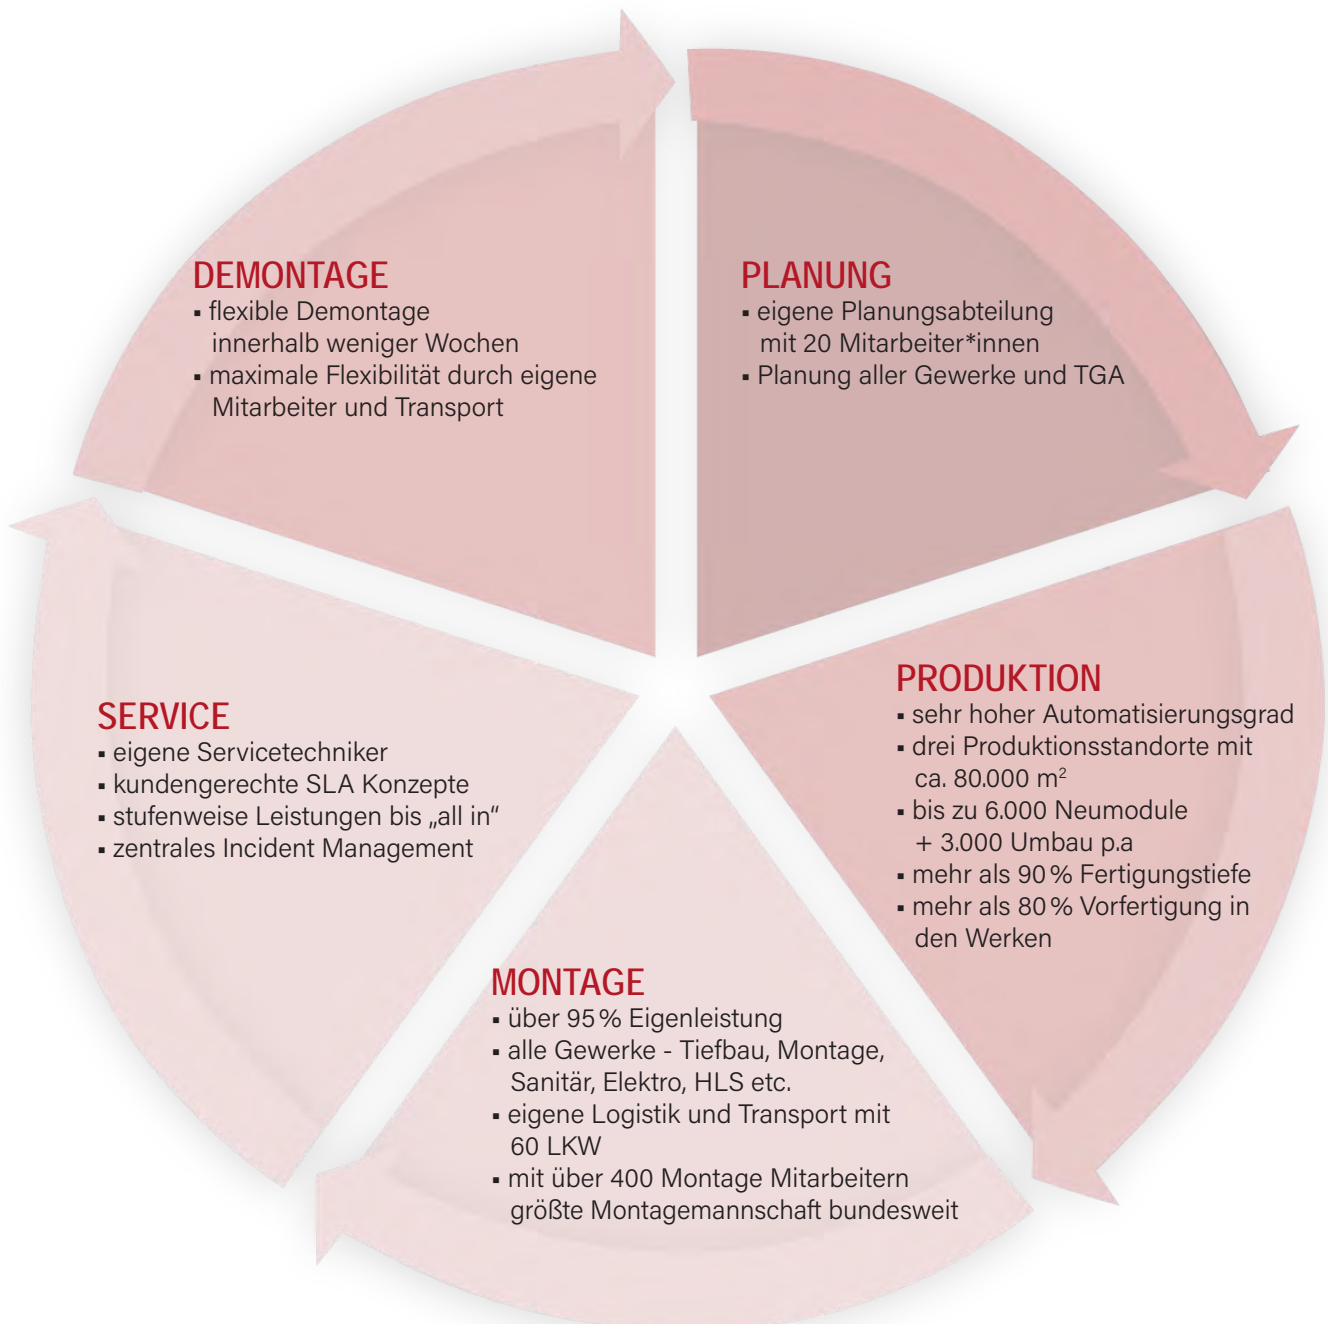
DEMONTAGE
▪ flexible Demontage innerhalb weniger Wochen
▪ maximale Flexibilität durch eigene Mitarbeiter und Transport

PLANUNG
▪ eigene Planungsabteilung mit 20 Mitarbeiter*innen
▪ Planung aller Gewerke und TGA

SERVICE
▪ eigene Servicetechniker
▪ kundengerechte SLA Konzepte
▪ stufenweise Leistungen bis „all in"
▪ zentrales Incident Management

PRODUKTION
▪ sehr hoher Automatisierungsgrad
▪ drei Produktionsstandorte mit ca. 80.000 m$^2$
▪ bis zu 6.000 Neumodule + 3.000 Umbau p.a
▪ mehr als 90 % Fertigungstiefe
▪ mehr als 80 % Vorfertigung in den Werken

MONTAGE
▪ über 95 % Eigenleistung
▪ alle Gewerke - Tiefbau, Montage, Sanitär, Elektro, HLS etc.
▪ eigene Logistik und Transport mit 60 LKW
▪ mit über 400 Montage Mitarbeitern größte Montagemannschaft bundesweit